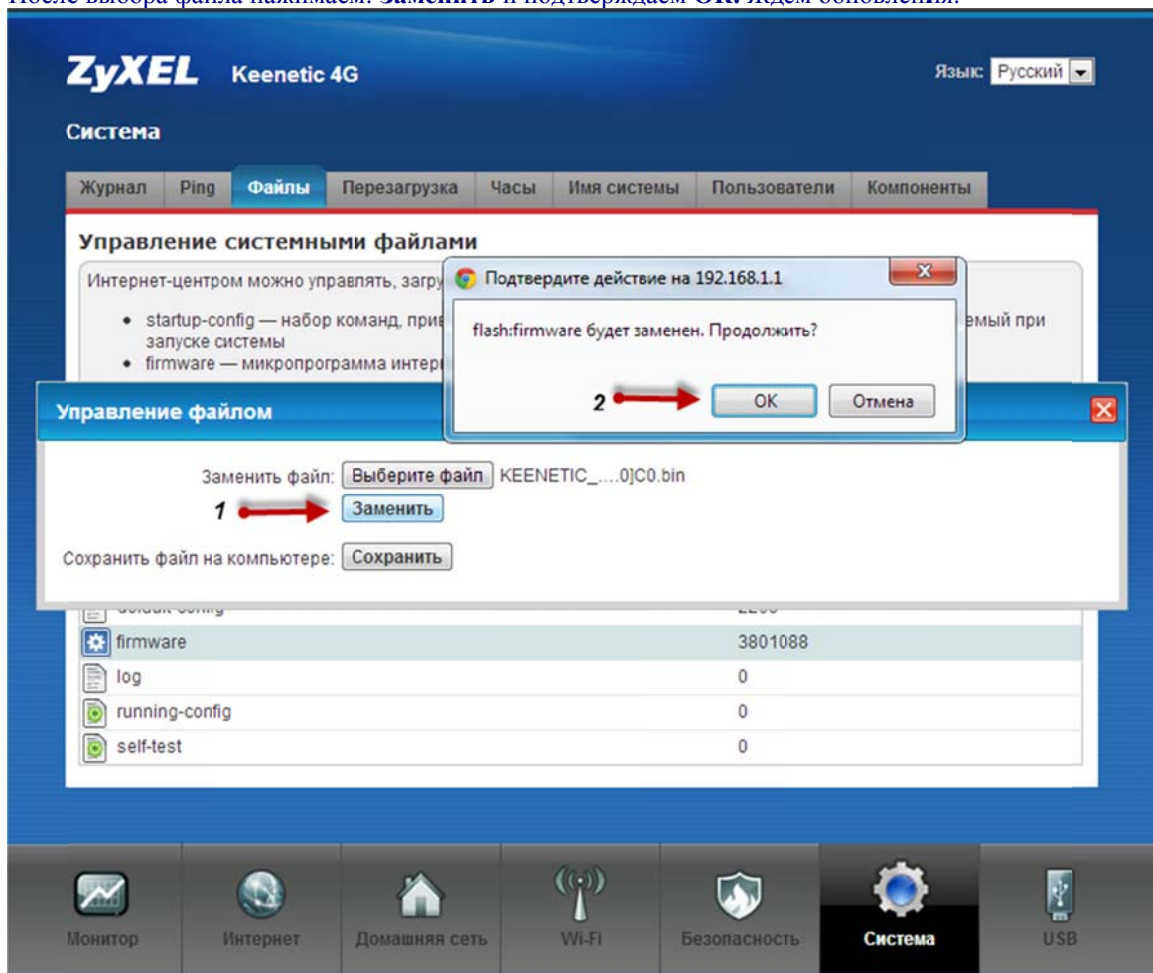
После выбора файла нажимаем: Заменить и подтверждаем OK. Ждем обновления.

ZyXEL Keenetic 4G

Язык: Русский

Система

Журнал | Ping | Файлы | Перезагрузка | Часы | Имя системы | Пользователи | Компоненты

Управление системными файлами

Интернет-центром можно управлять, загру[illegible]

• startup-config — набор команд, при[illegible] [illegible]емый при запуске системы
• firmware — микропрограмма интер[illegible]

Подтвердите действие на 192.168.1.1

flash:firmware будет заменен. Продолжить?

2

OK | Отмена

Управление файлом

Заменить файл: Выберите файл KEENETIC_....0]C0.bin

1

Заменить

Сохранить файл на компьютере: Сохранить

| | |
|---|---|
| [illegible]-config | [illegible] |
| firmware | 3801088 |
| log | 0 |
| running-config | 0 |
| self-test | 0 |

Монитор | Интернет | Домашняя сеть | Wi-Fi | Безопасность | Система | USB